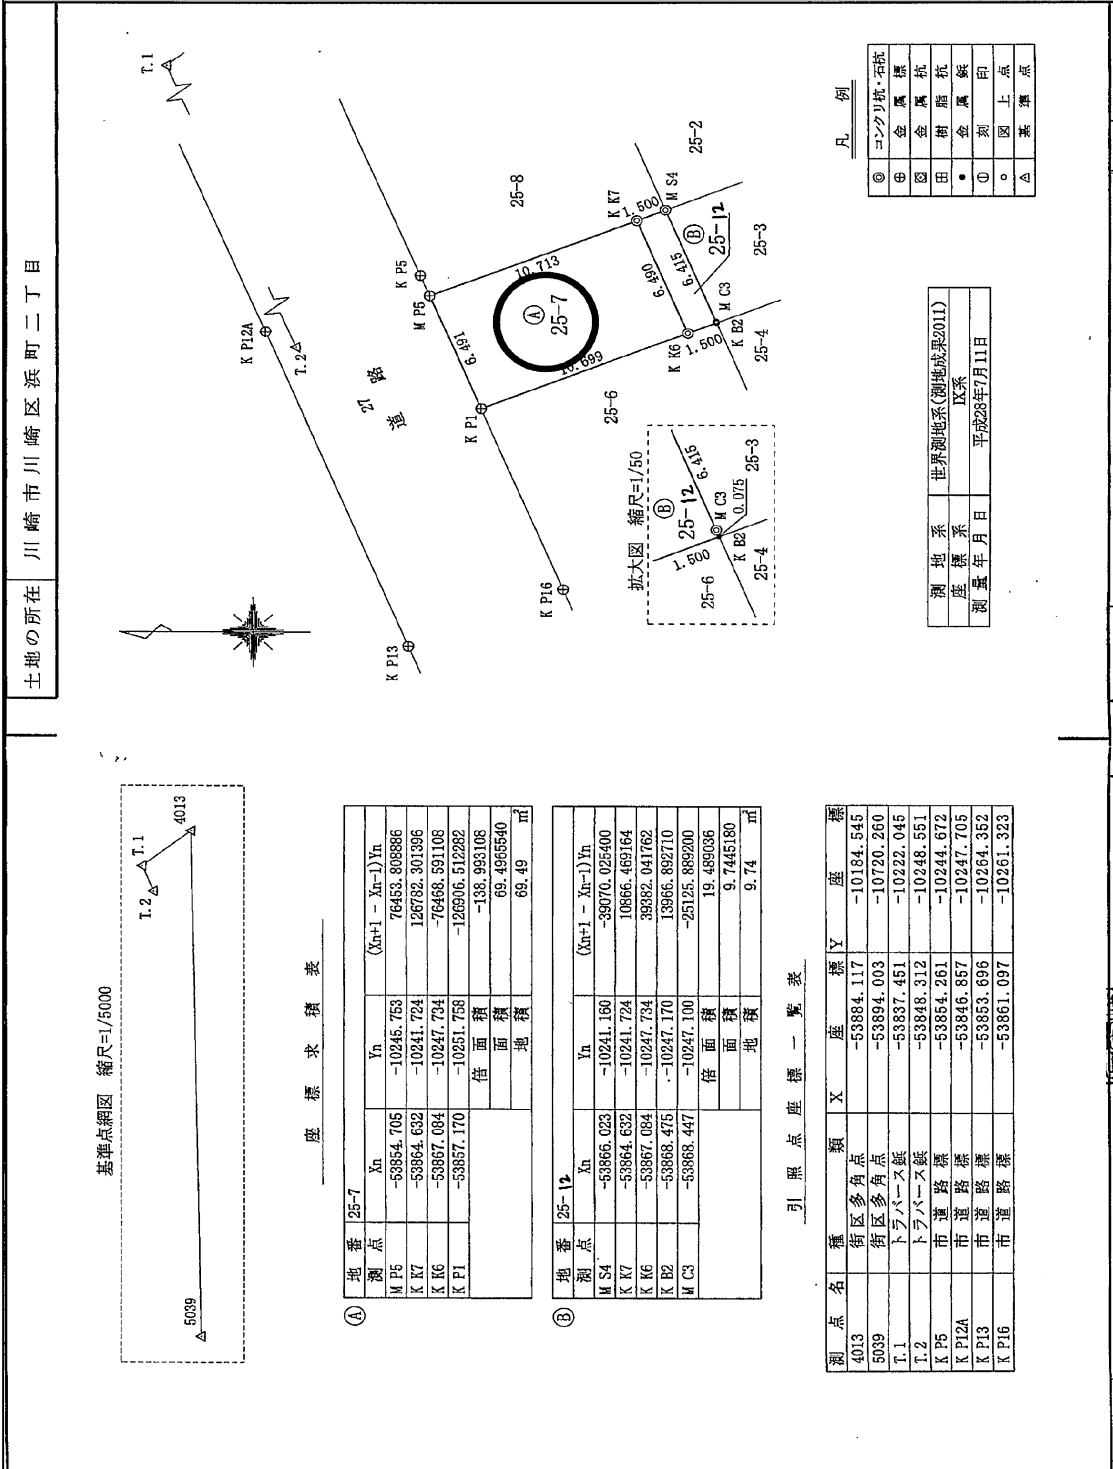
土地の所在　川崎市川崎区浜町二丁目

基準点網図　縮尺=1/5000

5039
T.2
T.1
4013

座標求積表

Ⓐ
| 地番 | 25-7 | | |
|---|---|---|---|
| 測点 | Xn | Yn | (Xn+1 - Xn-1)Yn |
| M P5 | -53854.705 | -10245.753 | 76453.808886 |
| K K7 | -53864.632 | -10241.724 | 126782.301396 |
| K K6 | -53867.084 | -10247.734 | -76468.591108 |
| K P1 | -53857.170 | -10251.758 | -126906.512282 |
| | | 倍面積 | -138.993108 |
| | | 面積 | 69.4965540 |
| | | 地積 | 69.49 ㎡ |

Ⓑ
| 地番 | 25-12 | | |
|---|---|---|---|
| 測点 | Xn | Yn | (Xn+1 - Xn-1)Yn |
| M S4 | -53866.023 | -10241.160 | -39070.025400 |
| K K7 | -53864.632 | -10241.724 | 10866.469164 |
| K K6 | -53867.084 | -10247.734 | 39382.041762 |
| K B2 | -53868.475 | -10247.170 | 13966.892710 |
| M C3 | -53868.447 | -10247.100 | -25125.889200 |
| | | 倍面積 | 19.489036 |
| | | 面積 | 9.7445180 |
| | | 地積 | 9.74 ㎡ |

引照点座標一覧表

| 測点名 | 種類 | X 座標 | Y 座標 |
|---|---|---|---|
| 4013 | 街区多角点 | -53884.117 | -10184.545 |
| 5039 | 街区多角点 | -53894.003 | -10720.260 |
| T.1 | トラバース鋲 | -53837.451 | -10222.045 |
| T.2 | トラバース鋲 | -53848.312 | -10248.551 |
| K P5 | 市道路標 | -53854.261 | -10244.672 |
| K P12A | 市道路標 | -53846.857 | -10247.705 |
| K P13 | 市道路標 | -53853.696 | -10264.352 |
| K P16 | 市道路標 | -53861.097 | -10261.323 |

T.1
K P12A
T.2
K P5
M P5
K K7
M S4
1.500
10.713
25-8
25-2
27
道路
6.491
Ⓐ
25-7
Ⓑ
25-12
6.490
6.415
M C3
K B2
K K6
1.500
10.699
K P1
25-6
25-4
25-3
K P16
K P13

拡大図　縮尺=1/50
Ⓑ
25-12
6.415
25-3
M C3
0.075
K B2
1.500
25-6
25-4

| 測地系 | 世界測地系(測地成果2011) |
|---|---|
| 座標系 | Ⅸ系 |
| 測量年月日 | 平成28年7月11日 |

凡例
| ◎ | コンクリ杭・石杭 |
|---|---|
| ⊕ | 金属標 |
| 図 | 金属杭 |
| 田 | 樹脂杭 |
| ● | 金属鋲 |
| ⊕ | 刻印 |
| ○ | 図上点 |
| △ | 基準点 |